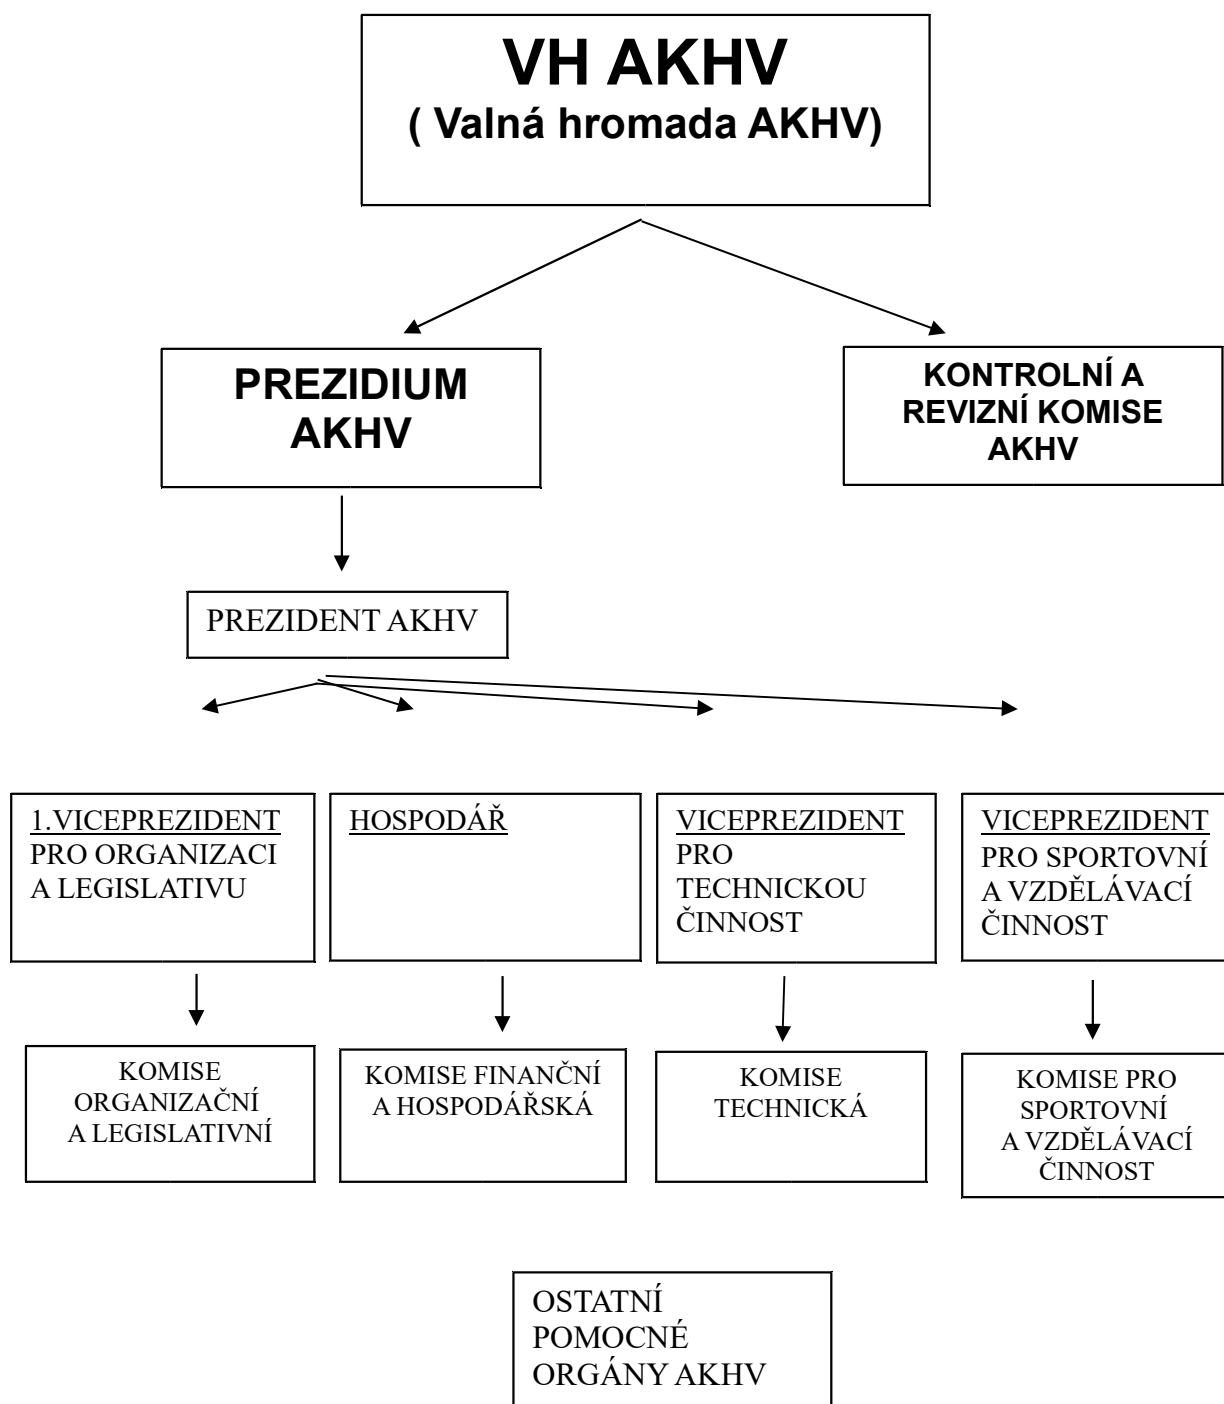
VH AKHV
( Valná hromada AKHV)

PREZIDIUM AKHV

KONTROLNÍ A REVIZNÍ KOMISE AKHV

PREZIDENT AKHV

1.VICEPREZIDENT PRO ORGANIZACI A LEGISLATIVU

HOSPODÁŘ

VICEPREZIDENT PRO TECHNICKOU ČINNOST

VICEPREZIDENT PRO SPORTOVNÍ A VZDĚLÁVACÍ ČINNOST

KOMISE ORGANIZAČNÍ A LEGISLATIVNÍ

KOMISE FINANČNÍ A HOSPODÁŘSKÁ

KOMISE TECHNICKÁ

KOMISE PRO SPORTOVNÍ A VZDĚLÁVACÍ ČINNOST

OSTATNÍ POMOCNÉ ORGÁNY AKHV